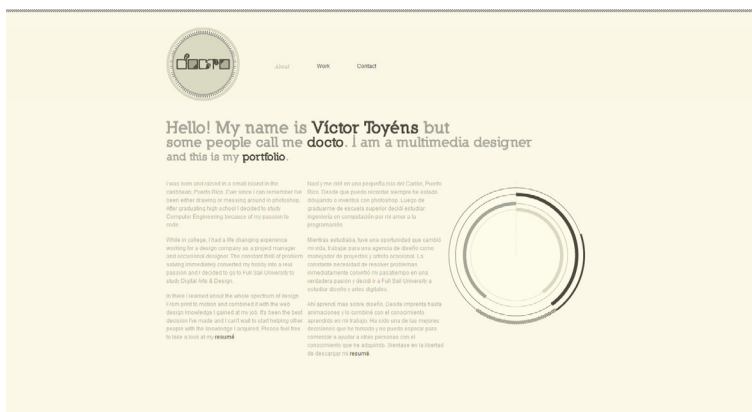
docto

About Work Contact

Hello! My name is Víctor Toyéns but some people call me docto. I am a multimedia designer and this is my portfolio.

I was born and raised in a small island in the caribbean, Puerto Rico. Ever since I can remember I've been either drawing or messing around in photoshop. After graduating high school I decided to study Computer Engineering because of my passion to code.

While in college, I had a life changing experience working for a design company as a project manager and occasional designer. The constant thrill of problem solving immediately converted my hobby into a real passion and I decided to go to Full Sail University to study Digital Arts & Design.

In there I learned about the whole spectrum of design. From print to motion and combined it with the web design knowledge I gained at my job. It's been the best decision I've made and I can't wait to start helping other people with the knowledge I acquired. Please feel free to take a look at my resumé.

Nací y me crié en una pequeña isla del Caribe, Puerto Rico. Desde que puedo recordar siempre he estado dibujando o inventando con photoshop. Luego de graduarme de escuela superior decidí estudiar ingeniería en computación por mi amor a la programación.

Mientras estudiaba, tuve una oportunidad que cambió mi vida, trabajar para una agencia de diseño como manejador de proyectos y artista ocasional. La constante necesidad de resolver problemas inmediatamente convirtió mi pasatiempo en una verdadera pasión y decidí ir a Full Sail University a estudiar diseño y artes digitales.

Ahí aprendí más sobre diseño. Desde imprenta hasta animaciones y lo combiné con el conocimiento aprendido en mi trabajo. Ha sido una de las mejores decisiones que he tomado y no puedo esperar para comenzar a ayudar a otras personas con el conocimiento que he adquirido. Siéntase en la libertad de descargar mi resumé